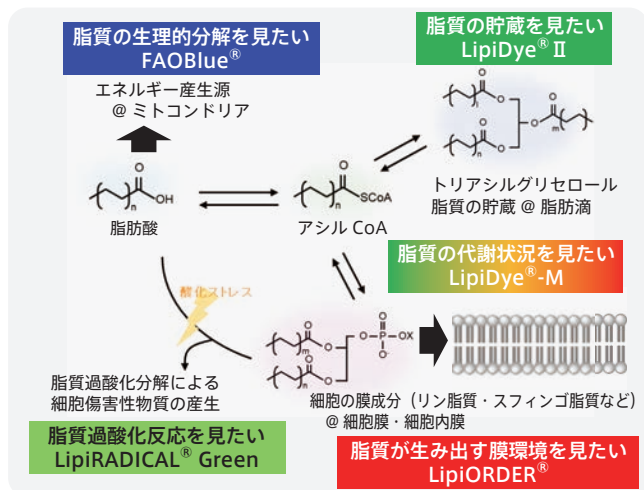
脂質の生理的分解を見たい
FAOBlue®

エネルギー産生源
＠ミトコンドリア

脂質の貯蔵を見たい
LipiDye® Ⅱ

トリアシルグリセロール
脂質の貯蔵 ＠ 脂肪滴

脂肪酸

アシル CoA

SCoA

OH

n

m

脂質の代謝状況を見たい
LipiDye®-M

酸化ストレス

X

脂質過酸化分解による
細胞傷害性物質の産生

細胞の膜成分（リン脂質・スフィンゴ脂質など）
＠細胞膜・細胞内膜

脂質過酸化反応を見たい
LipiRADICAL® Green

脂質が生み出す膜環境を見たい
LipiORDER®